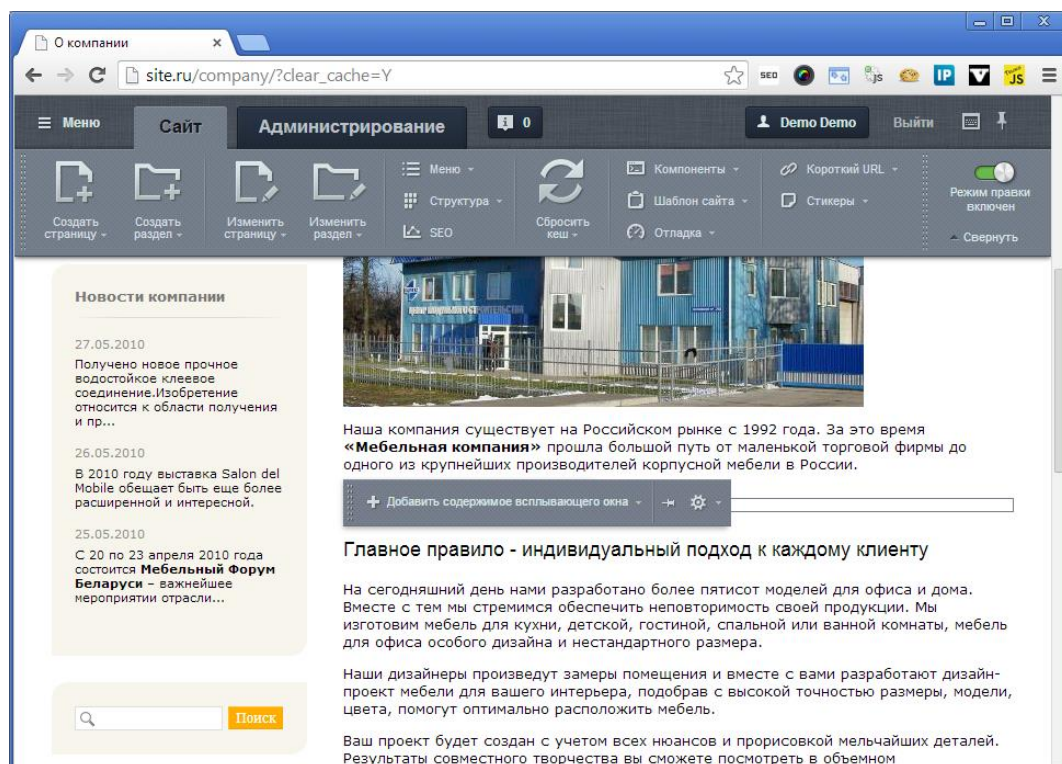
О компании ×

site.ru/company/?clear_cache=Y

SEO

Меню Сайт Администрирование 0 Demo Demo Выйти

Создать страницу Создать раздел Изменить страницу Изменить раздел Меню Структура SEO Сбросить кеш Компоненты Шаблон сайта Отладка Короткий URL Стикеры Режим правки включен Свернуть

Новости компании

27.05.2010
Получено новое прочное водостойкое клеевое соединение.Изобретение относится к области получения и пр...

26.05.2010
В 2010 году выставка Salon del Mobile обещает быть еще более расширенной и интересной.

25.05.2010
С 20 по 23 апреля 2010 года состоится **Мебельный Форум Беларуси** – важнейшее мероприятии отрасли...

Поиск

Наша компания существует на Российском рынке с 1992 года. За это время **«Мебельная компания»** прошла большой путь от маленькой торговой фирмы до одного из крупнейших производителей корпусной мебели в России.

Добавить содержимое всплывающего окна

Главное правило - индивидуальный подход к каждому клиенту

На сегодняшний день нами разработано более пятисот моделей для офиса и дома. Вместе с тем мы стремимся обеспечить неповторимость своей продукции. Мы изготовим мебель для кухни, детской, гостиной, спальной или ванной комнаты, мебель для офиса особого дизайна и нестандартного размера.

Наши дизайнеры произведут замеры помещения и вместе с вами разработают дизайн-проект мебели для вашего интерьера, подобрав с высокой точностью размеры, модели, цвета, помогут оптимально расположить мебель.

Ваш проект будет создан с учетом всех нюансов и прорисовкой мельчайших деталей. Результаты совместного творчества вы сможете посмотреть в объемном